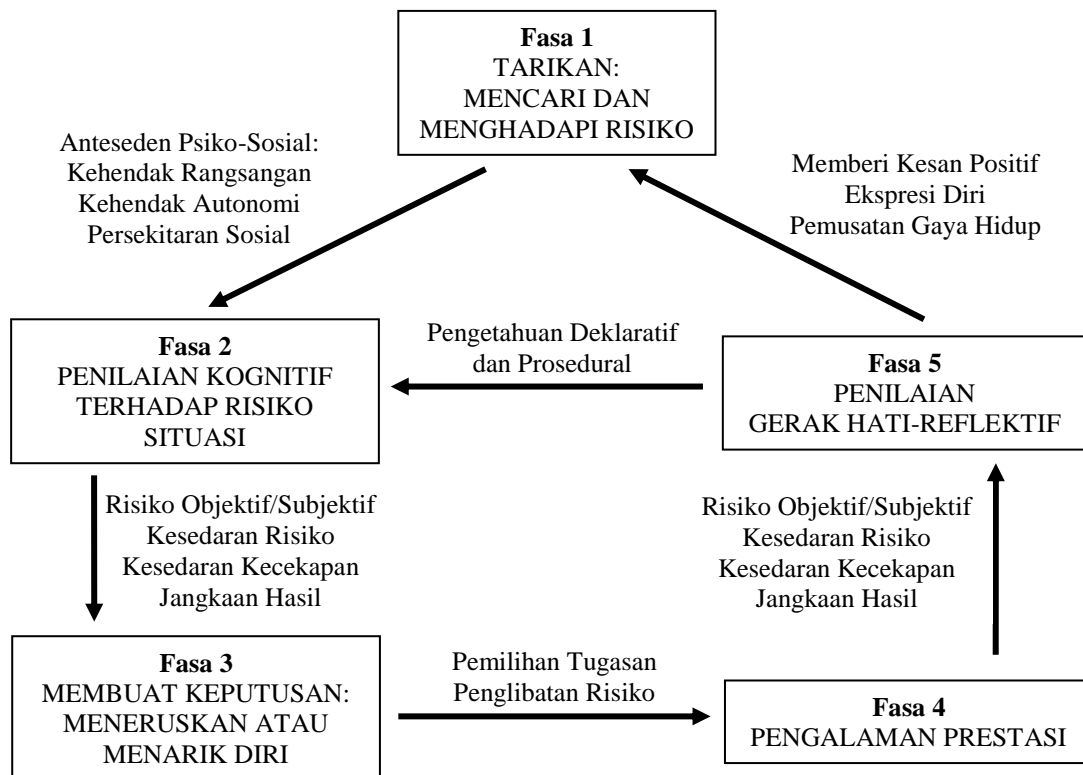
**Fasa 1**
TARIKAN:
MENCARI DAN
MENGHADAPI RISIKO

Anteseden Psiko-Sosial:
Kehendak Rangsangan
Kehendak Autonomi
Persekitaran Sosial

Memberi Kesan Positif
Ekspresi Diri
Pemusatan Gaya Hidup

**Fasa 2**
PENILAIAN KOGNITIF
TERHADAP RISIKO
SITUASI

Pengetahuan Deklaratif
dan Prosedural

**Fasa 5**
PENILAIAN
GERAK HATI-REFLEKTIF

Risiko Objektif/Subjektif
Kesedaran Risiko
Kesedaran Kecekapan
Jangkaan Hasil

Risiko Objektif/Subjektif
Kesedaran Risiko
Kesedaran Kecekapan
Jangkaan Hasil

**Fasa 3**
MEMBUAT KEPUTUSAN:
MENERUSKAN ATAU
MENARIK DIRI

Pemilihan Tugasan
Penglibatan Risiko

**Fasa 4**
PENGALAMAN PRESTASI